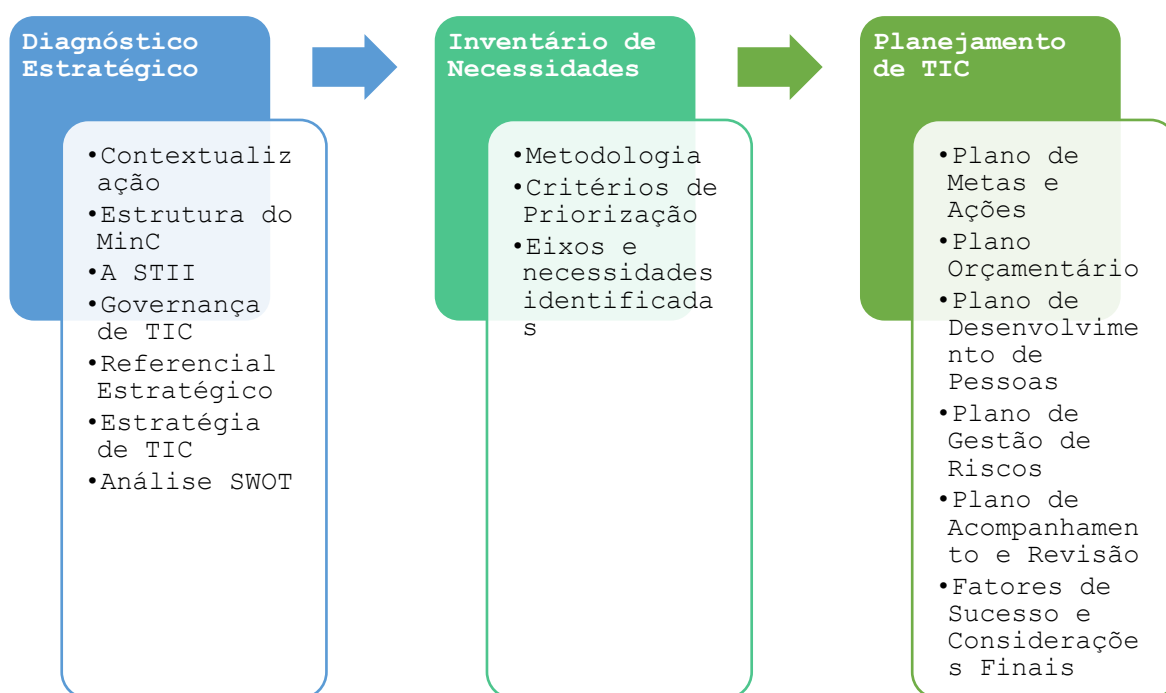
Diagnóstico Estratégico

•Contextualização
•Estrutura do MinC
•A STII
•Governança de TIC
•Referencial Estratégico
•Estratégia de TIC
•Análise SWOT

Inventário de Necessidades

•Metodologia
•Critérios de Priorização
•Eixos e necessidades identificadas

Planejamento de TIC

•Plano de Metas e Ações
•Plano Orçamentário
•Plano de Desenvolvimento de Pessoas
•Plano de Gestão de Riscos
•Plano de Acompanhamento e Revisão
•Fatores de Sucesso e Considerações Finais